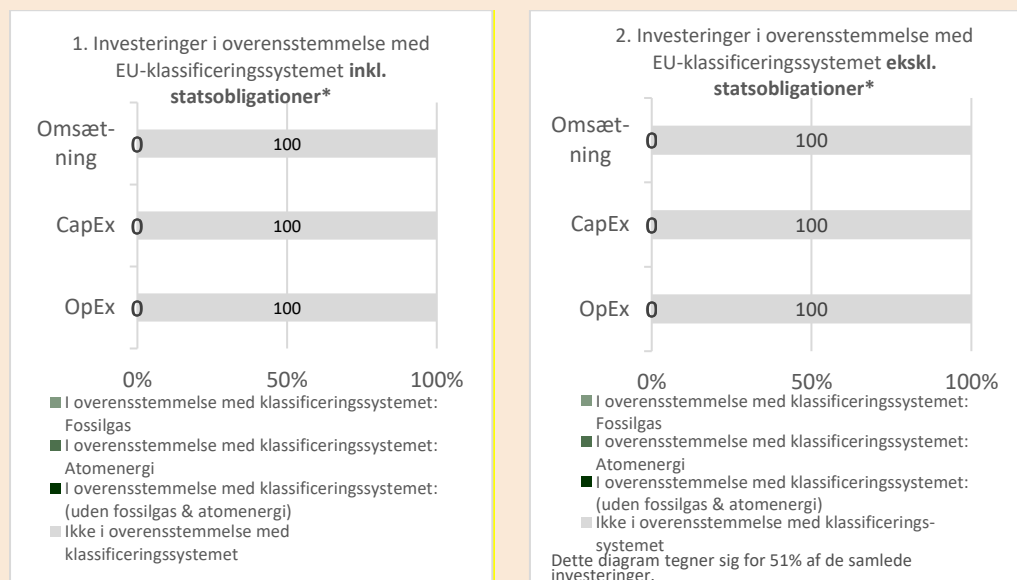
1. Investeringer i overensstemmelse med EU-klassificeringssystemet **inkl. statsobligationer***

Omsætning 0 100

CapEx 0 100

OpEx 0 100

0% 50% 100%

I overensstemmelse med klassificeringssystemet: Fossilgas

I overensstemmelse med klassificeringssystemet: Atomenergi

I overensstemmelse med klassificeringssystemet: (uden fossilgas & atomenergi)

Ikke i overensstemmelse med klassificeringssystemet

2. Investeringer i overensstemmelse med EU-klassificeringssystemet **ekskl. statsobligationer***

Omsætning 0 100

CapEx 0 100

OpEx 0 100

0% 50% 100%

I overensstemmelse med klassificeringssystemet: Fossilgas

I overensstemmelse med klassificeringssystemet: Atomenergi

I overensstemmelse med klassificeringssystemet: (uden fossilgas & atomenergi)

Ikke i overensstemmelse med klassificeringssystemet

Dette diagram tegner sig for 51% af de samlede investeringer.